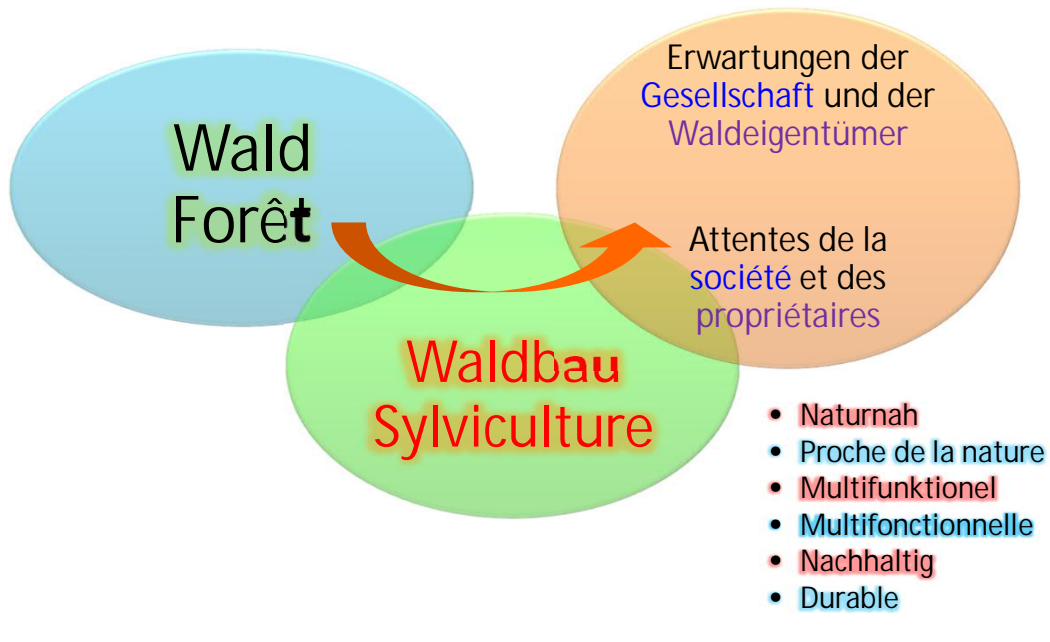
Wald
Forêt

Erwartungen der Gesellschaft und der Waldeigentümer

Attentes de la société et des propriétaires

Waldbau
Sylviculture

- Naturnah
- Proche de la nature
- Multifunktionel
- Multifonctionnelle
- Nachhaltig
- Durable